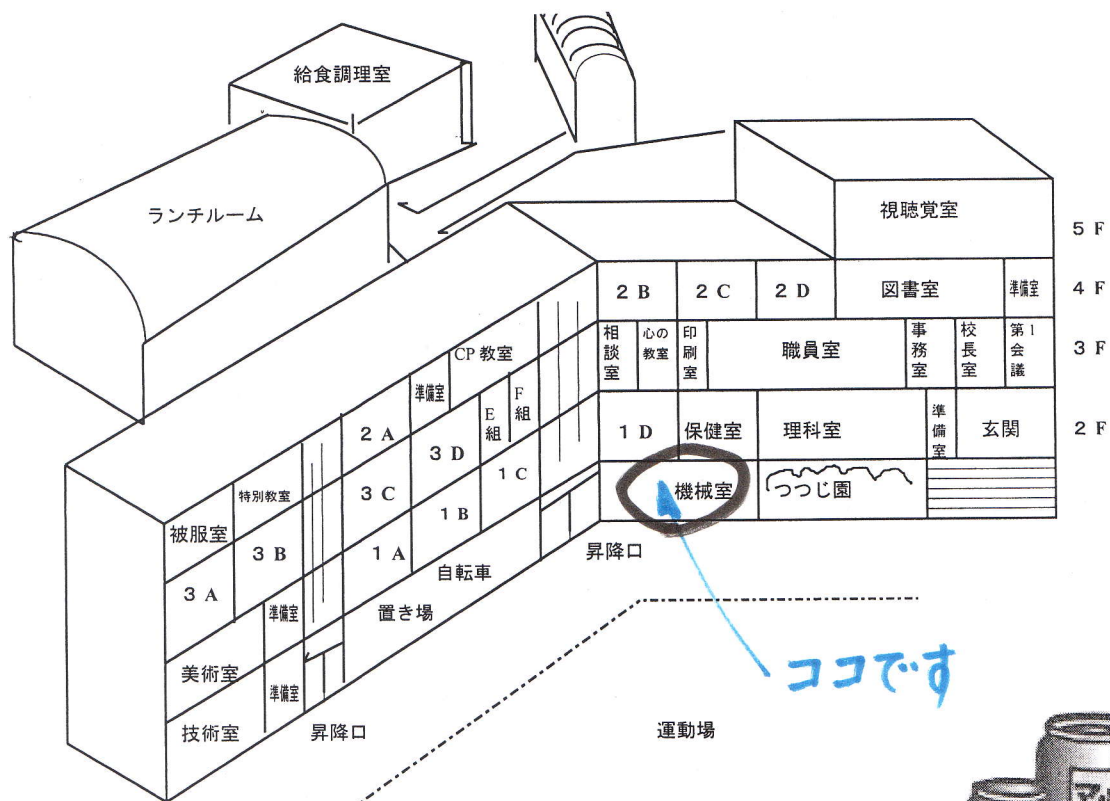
給食調理室

ランチルーム

視聴覚室

5 F

2 B | 2 C | 2 D | 図書室 | 準備室

4 F

相談室 | 心の教室 | 印刷室 | 職員室 | 事務室 | 校長室 | 第1会議

3 F

1 D | 保健室 | 理科室 | 準備室 | 玄関

2 F

機械室 | つつじ園

CP 教室

準備室

F組

E組

2 A

3 D

1 C

特別教室

3 C

1 B

被服室

3 B

1 A

自転車

置き場

3 A

準備室

美術室

準備室

技術室

昇降口

昇降口

運動場

ココです